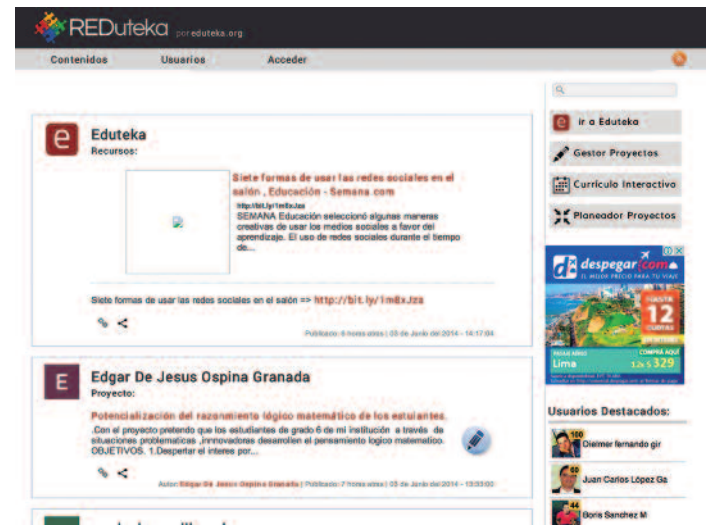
REDuteka por eduteka.org

Contenidos Usuarios Acceder

Eduteka
Recursos:

Siete formas de usar las redes sociales en el salón . Educación - Semana.com

http://bit.ly/1mIEx.Jzz
SEMANA Educación seleccionó algunas maneras creativas de usar los medios sociales a favor del aprendizaje. El uso de redes sociales durante el tiempo de...

Siete formas de usar las redes sociales en el salón => http://bit.ly/1mIEx.Jzz

Publicado: 6 horas atrás | 03 de Junio del 2014 - 14:17:04

Edgar De Jesus Ospina Granada
Proyecto:

Potencialización del razonamiento lógico matemático de los estuiantes.

.Con el proyecto pretendo que los estudiantes de grado 6 de mi institución a través de situaciones problematicas ,innovadoras desarollen el pensamiento logico matematico. OBJETIVOS. 1.Despertar el interes por...

Autor: Edgar De Jesus Ospina Granada | Publicado: 7 horas atrás | 03 de Junio del 2014 - 13:33:00

Ir a Eduteka
Gestor Proyectos
Currículo Interactivo
Planeador Proyectos

despegar.com
EL MEJOR PRECIO PARA TU VIAJE
HASTA 12 CUOTAS
Lima
COMPRÁ AQUÍ
12x $ 329

Usuarios Destacados:
100 Dielmer fernando gir
60 Juan Carlos López Ga
44 Boris Sanchez M